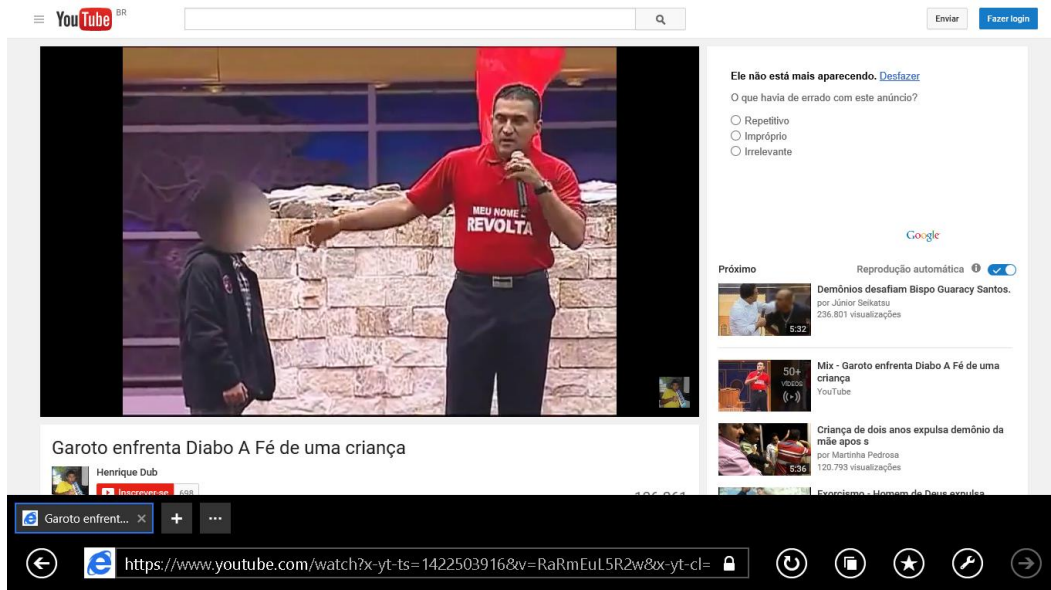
YouTube BR

Enviar

Fazer login

MEU NOME É REVOLTA

Ele não está mais aparecendo. Desfazer

O que havia de errado com este anúncio?

Repetitivo

Impróprio

Irrelevante

Google

Próximo

Reprodução automática

Demônios desafiam Bispo Guaracy Santos.
por Júnior Seikatsu
236.801 visualizações
5:32

50+ VÍDEOS
Mix - Garoto enfrenta Diabo A Fé de uma criança
YouTube

Criança de dois anos expulsa demônio da mãe apos s
por Martinha Pedrosa
120.793 visualizações
5:36

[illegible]

Garoto enfrenta Diabo A Fé de uma criança

Henrique Dub

Inscrever-se 698

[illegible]

Garoto enfrent...

https://www.youtube.com/watch?x-yt-ts=1422503916&v=RaRmEuL5R2w&x-yt-cl=